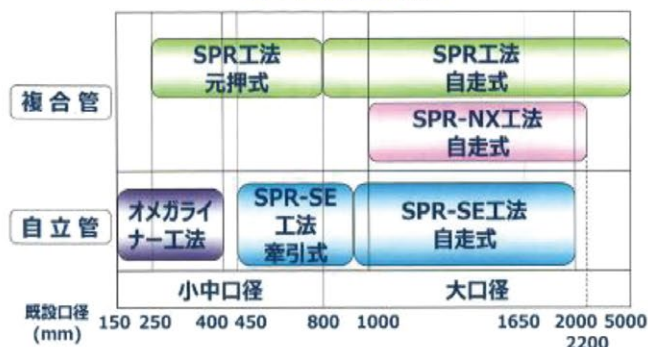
複合管

SPR工法
元押式

SPR工法
自走式

SPR-NX工法
自走式

自立管

オメガライナー工法

SPR-SE
工法
牽引式

SPR-SE工法
自走式

小中口径

大口径

既設口径
(mm)

150 250 400 450 800 1000 1650 2000 2200 5000